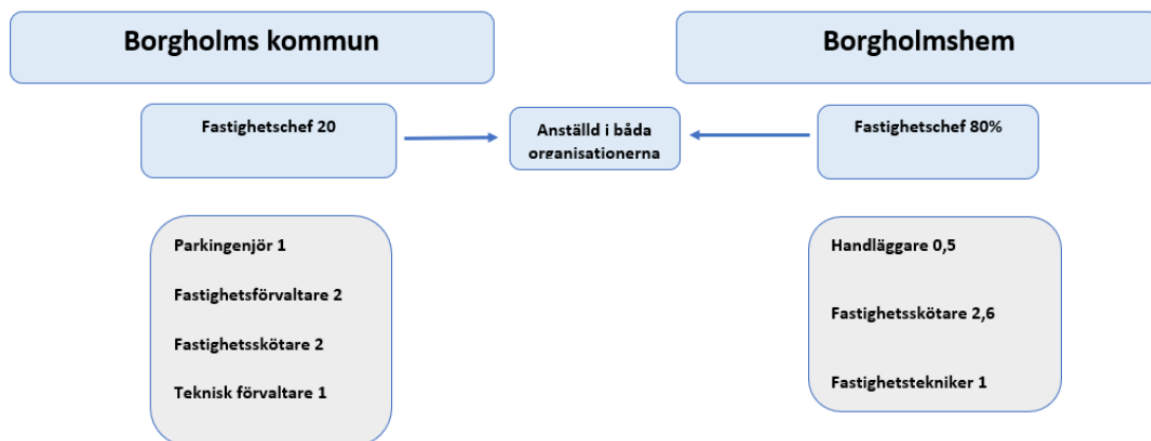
Borgholms kommun

Borgholmshem

Fastighetschef 20

Anställd i båda organisationerna

Fastighetschef 80%

Parkingenjör 1

Fastighetsförvaltare 2

Fastighetsskötare 2

Teknisk förvaltare 1

Handläggare 0,5

Fastighetsskötare 2,6

Fastighetstekniker 1